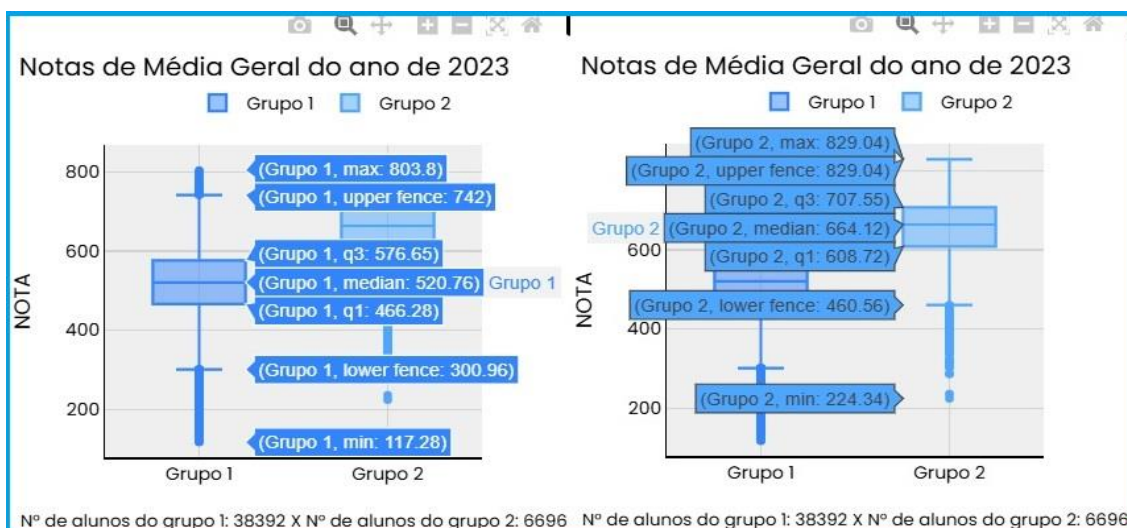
Notas de Média Geral do ano de 2023

Grupo 1 Grupo 2

800
600
400
200

NOTA

(Grupo 1, max: 803.8)
(Grupo 1, upper fence: 742)
(Grupo 1, q3: 576.65)
(Grupo 1, median: 520.76) Grupo 1
(Grupo 1, q1: 466.28)
(Grupo 1, lower fence: 300.96)
(Grupo 1, min: 117.28)

Grupo 1 Grupo 2

Nº de alunos do grupo 1: 38392 X Nº de alunos do grupo 2: 6696

Notas de Média Geral do ano de 2023

Grupo 1 Grupo 2

(Grupo 2, max: 829.04)
(Grupo 2, upper fence: 829.04)
(Grupo 2, q3: 707.55)
Grupo 2 (Grupo 2, median: 664.12)
(Grupo 2, q1: 608.72)
(Grupo 2, lower fence: 460.56)
(Grupo 2, min: 224.34)

600
400
200

NOTA

Grupo 1 Grupo 2

Nº de alunos do grupo 1: 38392 X Nº de alunos do grupo 2: 6696